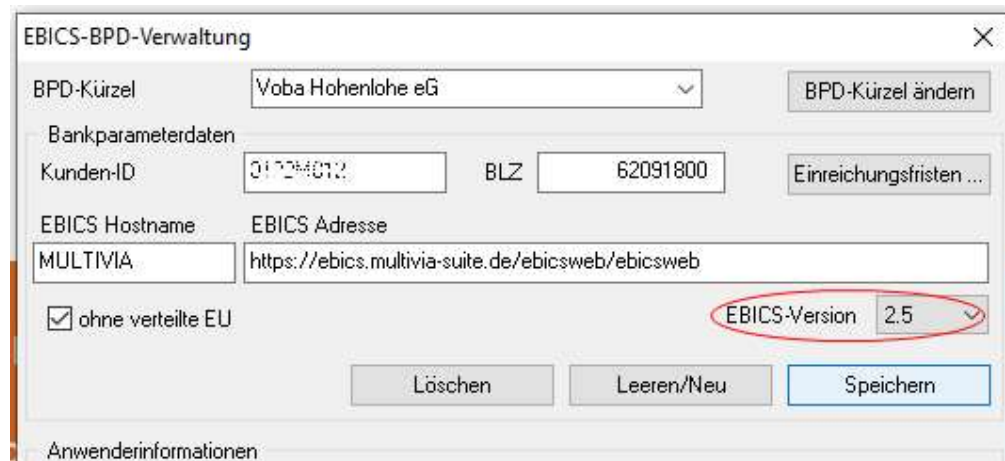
EBICS-BPD-Verwaltung
×

BPD-Kürzel
Voba Hohenlohe eG
BPD-Kürzel ändern

Bankparameterdaten

Kunden-ID
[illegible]
BLZ
62091800
Einreichungsfristen ...

EBICS Hostname
EBICS Adresse
MULTIVIA
https://ebics.multivia-suite.de/ebicsweb/ebicsweb

ohne verteilte EU
EBICS-Version
2.5

Löschen
Leeren/Neu
Speichern

Anwenderinformationen